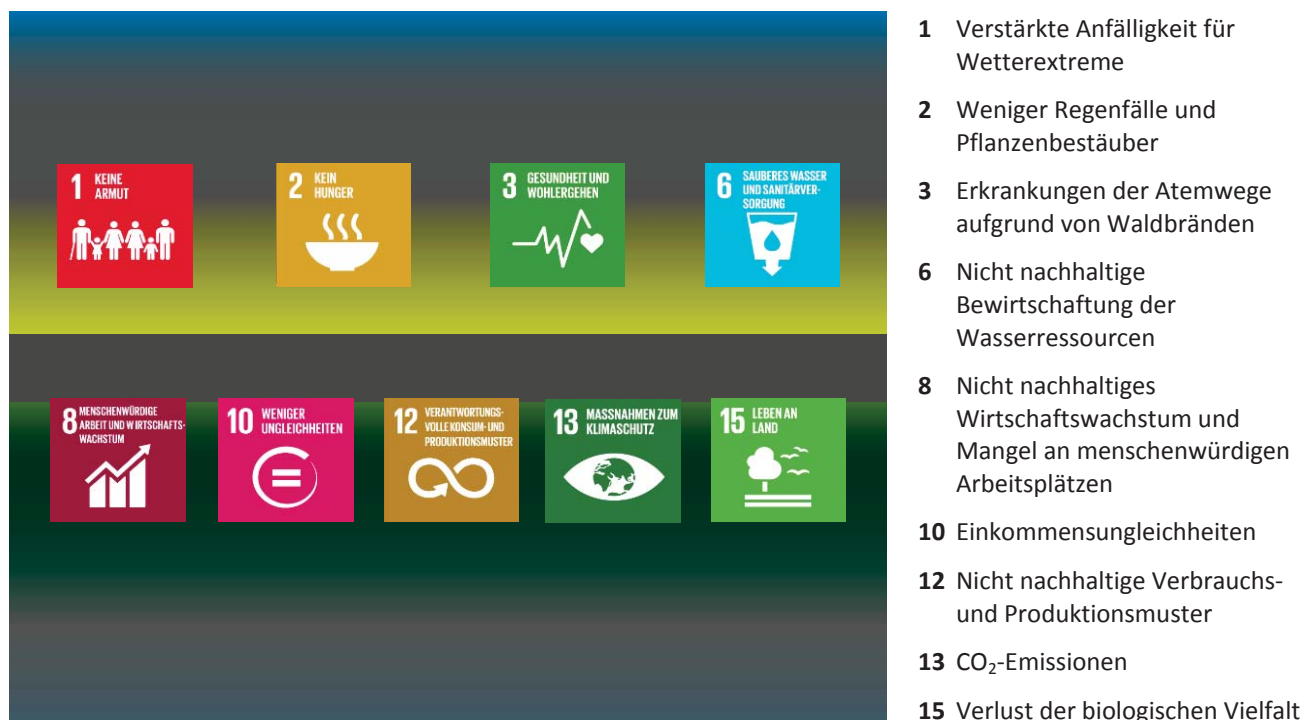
1 KEINE ARMUT

2 KEIN HUNGER

3 GESUNDHEIT UND WOHLERGEHEN

6 SAUBERES WASSER UND SANITÄRVERSORGUNG

8 MENSCHENWÜRDIGE ARBEIT UND WIRTSCHAFTSWACHSTUM

10 WENIGER UNGLEICHHEITEN

12 VERANTWORTUNGSVOLLE KONSUM- UND PRODUKTIONSMUSTER

13 MASSNAHMEN ZUM KLIMASCHUTZ

15 LEBEN AN LAND

**1** Verstärkte Anfälligkeit für Wetterextreme

**2** Weniger Regenfälle und Pflanzenbestäuber

**3** Erkrankungen der Atemwege aufgrund von Waldbränden

**6** Nicht nachhaltige Bewirtschaftung der Wasserressourcen

**8** Nicht nachhaltiges Wirtschaftswachstum und Mangel an menschenwürdigen Arbeitsplätzen

**10** Einkommensungleichheiten

**12** Nicht nachhaltige Verbrauchs- und Produktionsmuster

**13** $CO_2$-Emissionen

**15** Verlust der biologischen Vielfalt